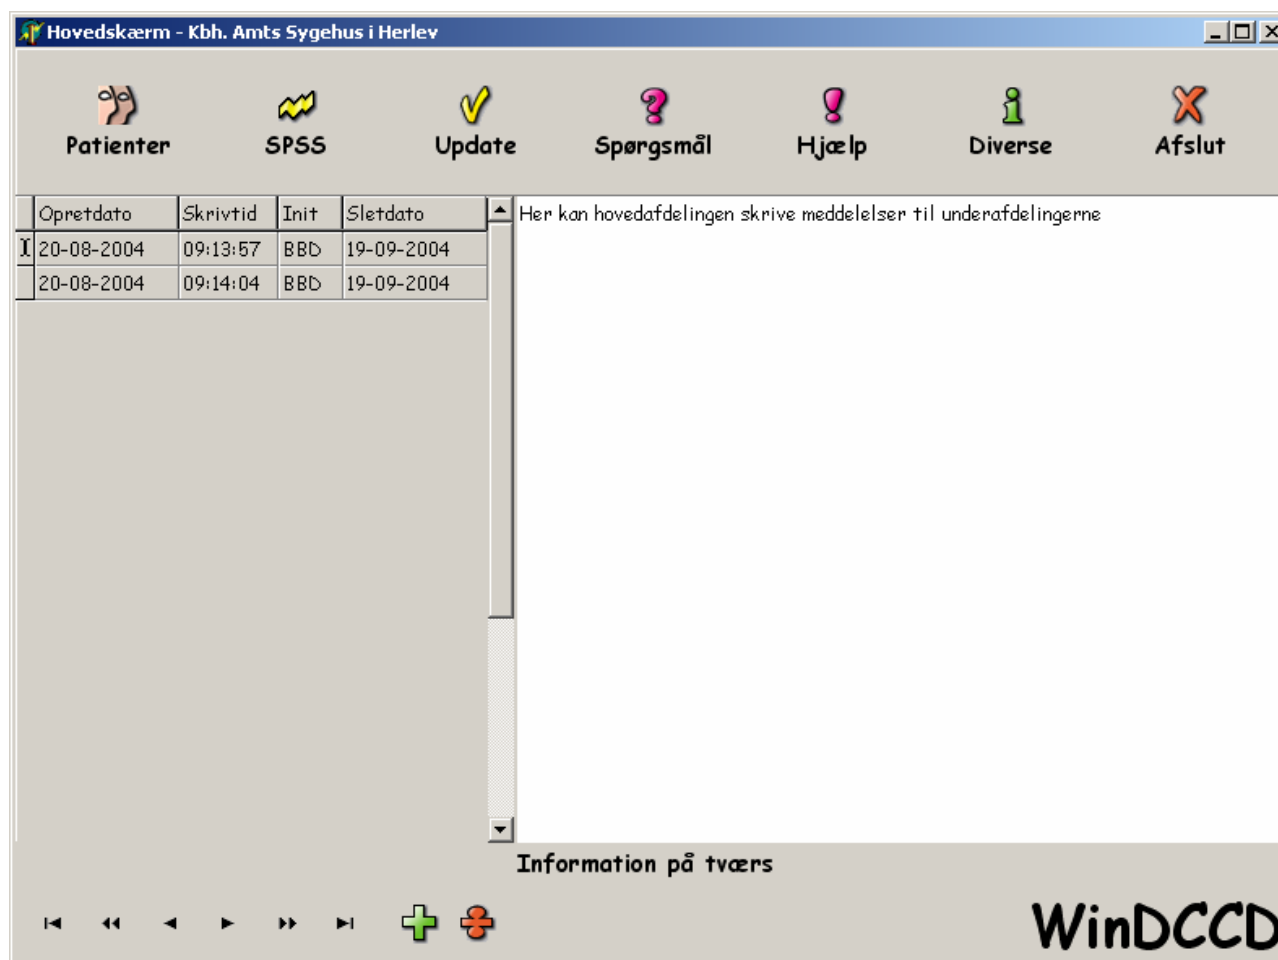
Hovedskærm - Kbh. Amts Sygehus i Herlev

Patienter SPSS Update Spørgsmål Hjælp Diverse Afslut

| Opretdato | Skrivtid | Init | Sletdato |
|---|---|---|---|
| 20-08-2004 | 09:13:57 | BBD | 19-09-2004 |
| 20-08-2004 | 09:14:04 | BBD | 19-09-2004 |

Her kan hovedafdelingen skrive meddelelser til underafdelingerne

Information på tværs

WinDCCD